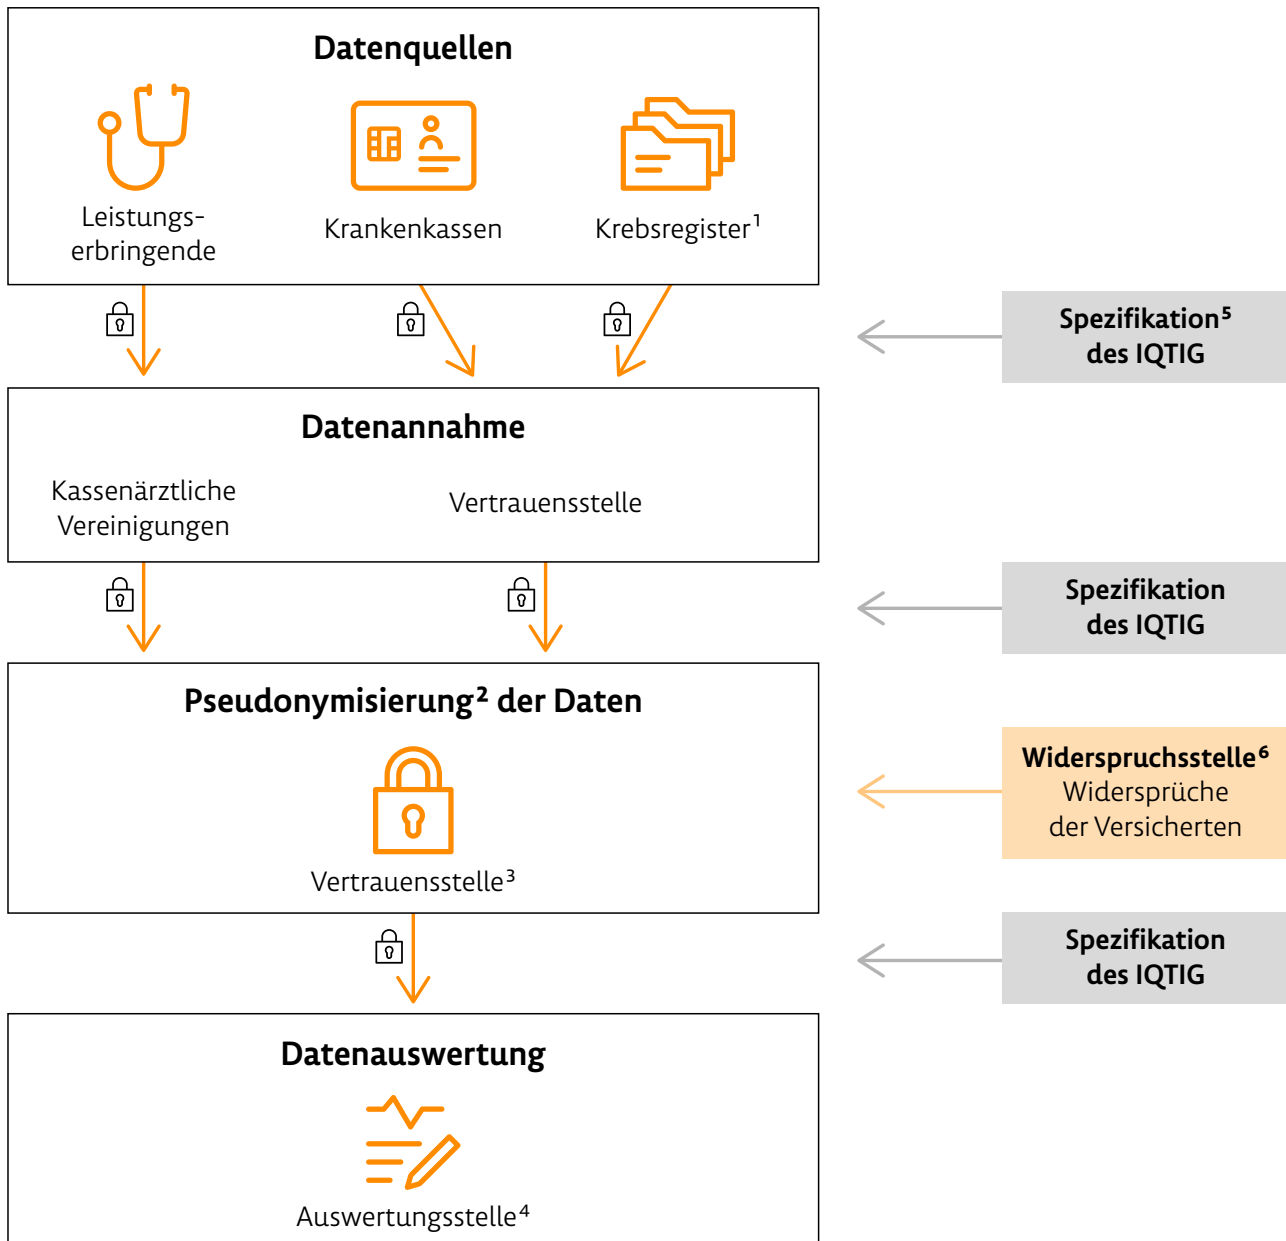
Datenquellen

Leistungserbringende

Krankenkassen

Krebsregister$^1$

Spezifikation$^5$ des IQTIG

Datenannahme

Kassenärztliche Vereinigungen

Vertrauensstelle

Spezifikation des IQTIG

Pseudonymisierung$^2$ der Daten

Vertrauensstelle$^3$

Widerspruchsstelle$^6$ Widersprüche der Versicherten

Spezifikation des IQTIG

Datenauswertung

Auswertungsstelle$^4$